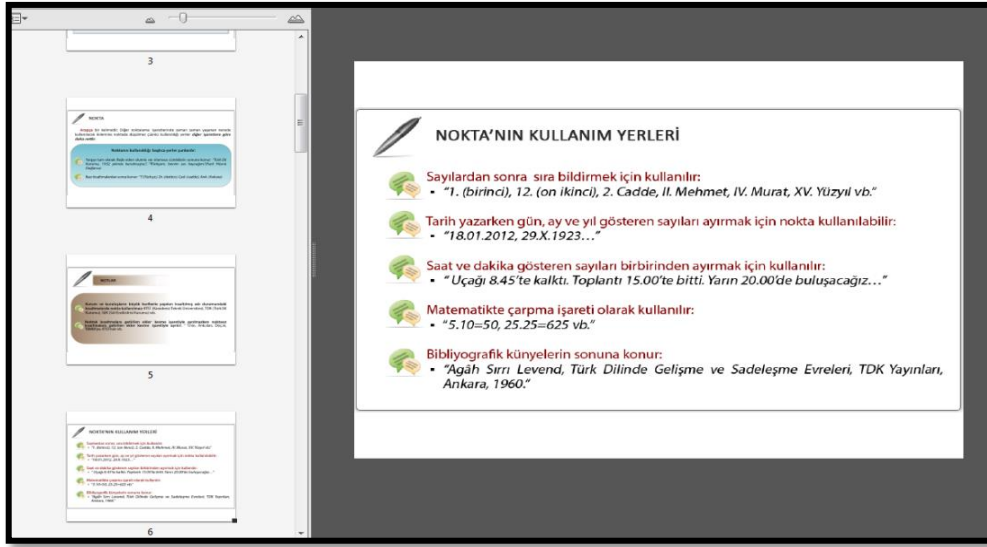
3

NOKTA

4

5

NOKTA'NIN KULLANIM YERLERİ

6

NOKTA'NIN KULLANIM YERLERİ

Sayılardan sonra sıra bildirmek için kullanılır:
- "1. (birinci), 12. (on ikinci), 2. Cadde, II. Mehmet, IV. Murat, XV. Yüzyıl vb."

Tarih yazarken gün, ay ve yıl gösteren sayıları ayırmak için nokta kullanılabilir:
- "18.01.2012, 29.X.1923…"

Saat ve dakika gösteren sayıları birbirinden ayırmak için kullanılır:
- " Uçağı 8.45'te kalktı. Toplantı 15.00'te bitti. Yarın 20.00'de buluşacağız…"

Matematikte çarpma işareti olarak kullanılır:
- "5.10=50, 25.25=625 vb."

Bibliyografik künyelerin sonuna konur:
- "Agâh Sırrı Levend, Türk Dilinde Gelişme ve Sadeleşme Evreleri, TDK Yayınları, Ankara, 1960."